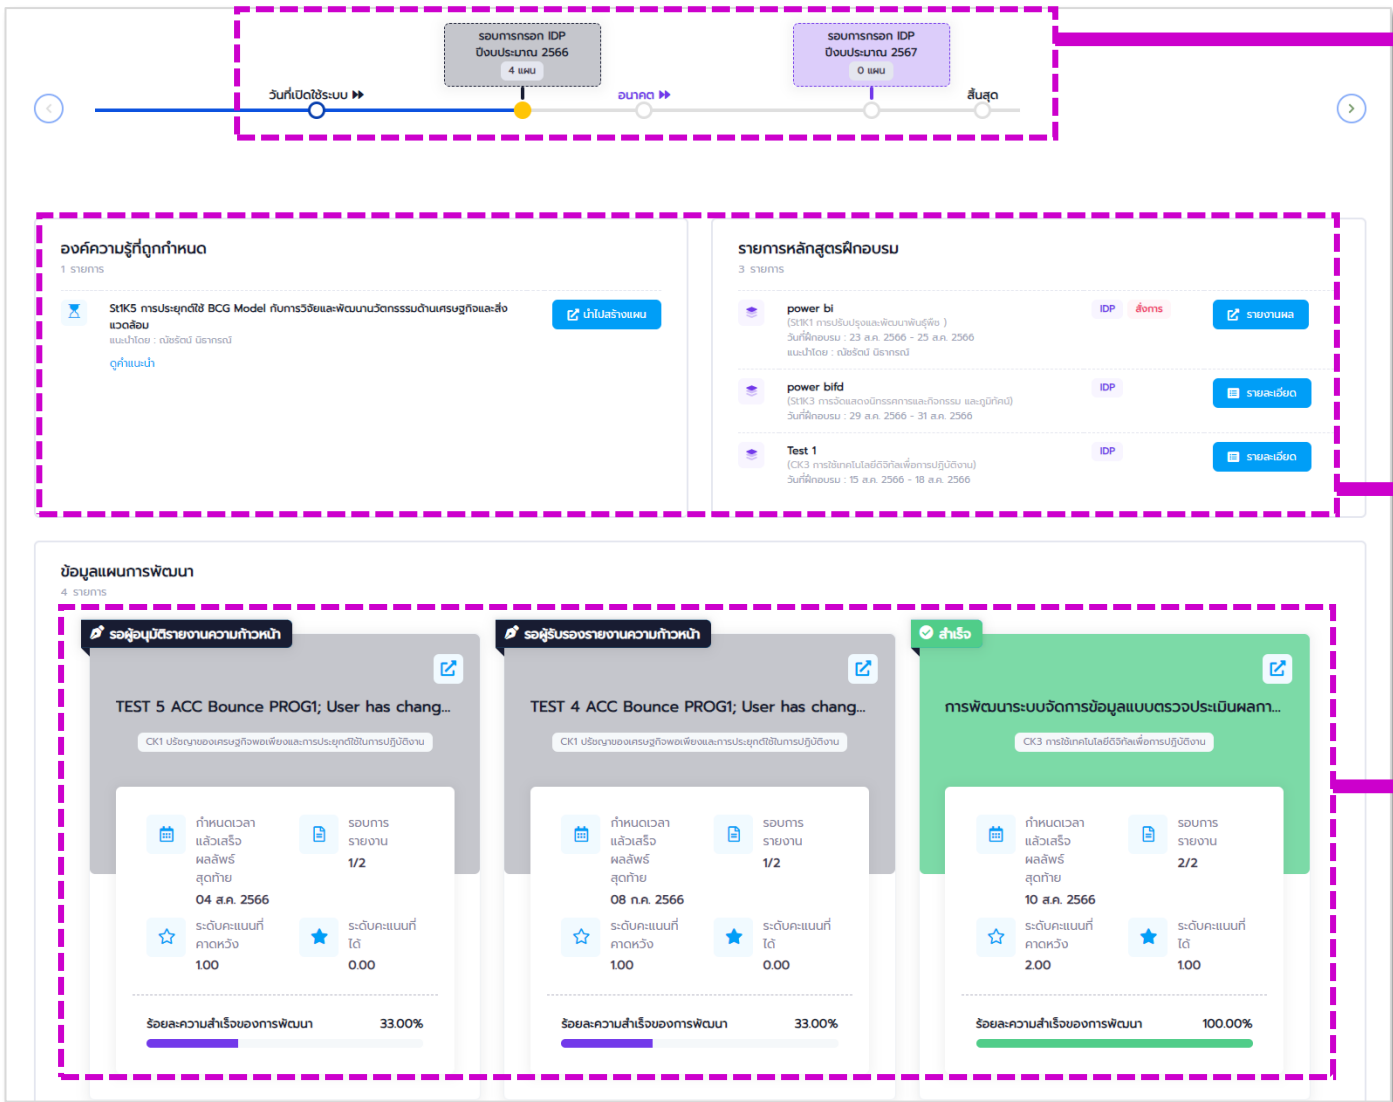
รอบการกรอก IDP
ปีงบประมาณ 2566
4 แผน

รอบการกรอก IDP
ปีงบประมาณ 2567
0 แผน

วันที่เปิดใช้ระบบ ▶▶
อนาคต ▶▶
สิ้นสุด

องค์ความรู้ที่ถูกกำหนด
1 รายการ

St1K5 การประยุกต์ใช้ BCG Model กับการวิจัยและพัฒนานวัตกรรมด้านเศรษฐกิจและสิ่งแวดล้อม
แนะนำโดย : ณัชรัตน์ นิรากรณ์
ดูคำแนะนำ

นำไปสร้างแผน

รายการหลักสูตรฝึกอบรม
3 รายการ

power bi
(St1K1 การปรับปรุงและพัฒนาพันธุ์พืช )
วันที่ฝึกอบรม : 23 ส.ค. 2566 - 25 ส.ค. 2566
แนะนำโดย : ณัชรัตน์ นิรากรณ์
IDP สั่งการ
รายงานผล

power bifd
(St1K3 การจัดแสดงนิทรรศการและกิจกรรม และภูมิทัศน์)
วันที่ฝึกอบรม : 29 ส.ค. 2566 - 31 ส.ค. 2566
IDP
รายละเอียด

Test 1
(CK3 การใช้เทคโนโลยีดิจิทัลเพื่อการปฏิบัติงาน)
วันที่ฝึกอบรม : 15 ส.ค. 2566 - 18 ส.ค. 2566
IDP
รายละเอียด

ข้อมูลแผนการพัฒนา
4 รายการ

รอผู้อนุมัติรายงานความก้าวหน้า
TEST 5 ACC Bounce PROG1; User has chang...
CK1 ปรัชญาของเศรษฐกิจพอเพียงและการประยุกต์ใช้ในการปฏิบัติงาน
กำหนดเวลาแล้วเสร็จผลลัพธ์สุดท้าย
04 ส.ค. 2566
รอบการรายงาน
1/2
ระดับคะแนนที่คาดหวัง
1.00
ระดับคะแนนที่ได้
0.00
ร้อยละความสำเร็จของการพัฒนา 33.00%

รอผู้รับรองรายงานความก้าวหน้า
TEST 4 ACC Bounce PROG1; User has chang...
CK1 ปรัชญาของเศรษฐกิจพอเพียงและการประยุกต์ใช้ในการปฏิบัติงาน
กำหนดเวลาแล้วเสร็จผลลัพธ์สุดท้าย
08 ก.ค. 2566
รอบการรายงาน
1/2
ระดับคะแนนที่คาดหวัง
1.00
ระดับคะแนนที่ได้
0.00
ร้อยละความสำเร็จของการพัฒนา 33.00%

สำเร็จ
การพัฒนาระบบจัดการข้อมูลแบบตรวจประเมินผลการ...
CK3 การใช้เทคโนโลยีดิจิทัลเพื่อการปฏิบัติงาน
กำหนดเวลาแล้วเสร็จผลลัพธ์สุดท้าย
10 ส.ค. 2566
รอบการรายงาน
2/2
ระดับคะแนนที่คาดหวัง
2.00
ระดับคะแนนที่ได้
1.00
ร้อยละความสำเร็จของการพัฒนา 100.00%